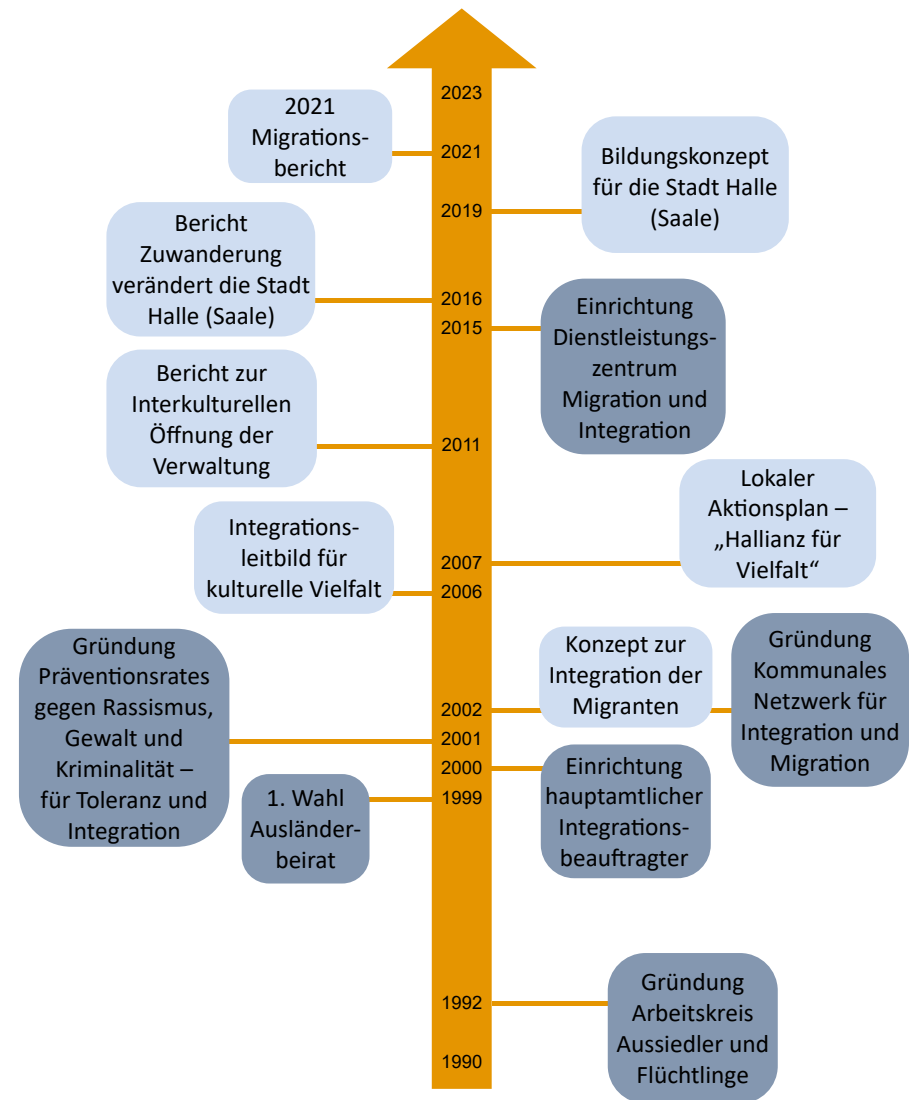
2023

2021 Migrationsbericht

2021

Bildungskonzept für die Stadt Halle (Saale)

2019

Bericht Zuwanderung verändert die Stadt Halle (Saale)

2016

2015

Einrichtung Dienstleistungszentrum Migration und Integration

Bericht zur Interkulturellen Öffnung der Verwaltung

2011

Lokaler Aktionsplan – „Hallianz für Vielfalt“

Integrationsleitbild für kulturelle Vielfalt

2007

2006

Gründung Präventionsrates gegen Rassismus, Gewalt und Kriminalität – für Toleranz und Integration

Konzept zur Integration der Migranten

Gründung Kommunales Netzwerk für Integration und Migration

2002

2001

2000

Einrichtung hauptamtlicher Integrationsbeauftragter

1. Wahl Ausländerbeirat

1999

Gründung Arbeitskreis Aussiedler und Flüchtlinge

1992

1990